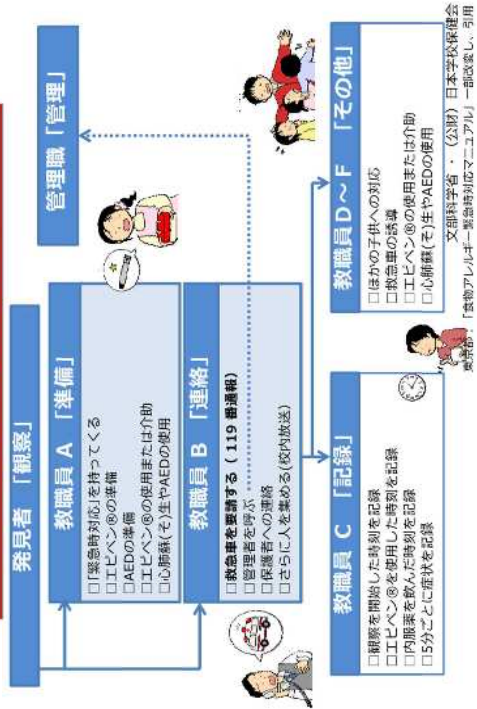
発見者 「観察」

教職員 A 「準備」
□「緊急時対応」を持ってくる
□エピペン®の準備
□AEDの準備
□エピペン®の使用または介助
□心肺蘇生やAEDの使用

管理職「管理」

教職員 B 「連絡」
□救急車を要請する（119番通報）
□管理者を呼ぶ
□保護者への連絡
□さらに人を集める(校内放送)

教職員 C 「記録」
□観察を開始した時刻を記録
□エピペン®を使用した時刻を記録
□内服薬を飲んだ時刻を記録
□5分ごとに症状を記録

教職員 D～F 「その他」
□ほかの子供への対応
□救急車の誘導
□エピペン®の使用または介助
□心肺蘇生やAEDの使用

文部科学省・（公財）日本学校保健会
「食物アレルギー緊急時対応マニュアル」一部改変し、引用